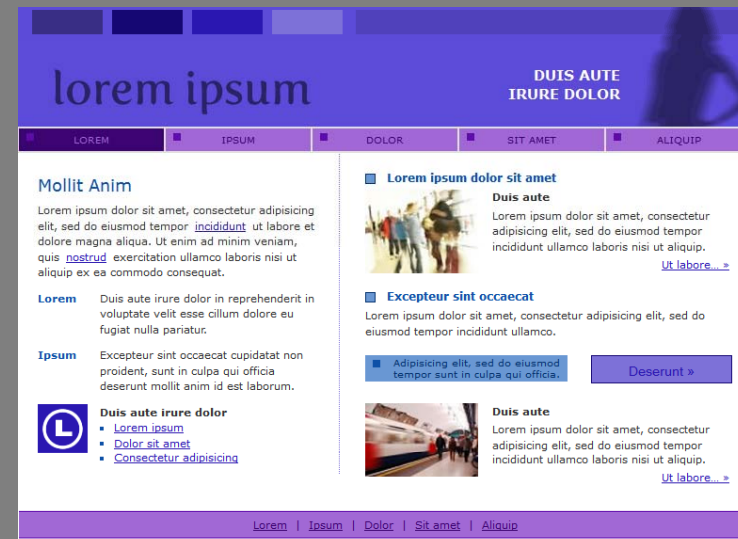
lorem ipsum

DUIS AUTE
IRURE DOLOR

LOREM | IPSUM | DOLOR | SIT AMET | ALIQUIP

Mollit Anim

Lorem ipsum dolor sit amet, consectetur adipisicing elit, sed do eiusmod tempor incididunt ut labore et dolore magna aliqua. Ut enim ad minim veniam, quis nostrud exercitation ullamco laboris nisi ut aliquip ex ea commodo consequat.

Lorem
Duis aute irure dolor in reprehenderit in voluptate velit esse cillum dolore eu fugiat nulla pariatur.

Ipsum
Excepteur sint occaecat cupidatat non proident, sunt in culpa qui officia deserunt mollit anim id est laborum.

Duis aute irure dolor
- Lorem ipsum
- Dolor sit amet
- Consectetur adipisicing

Lorem ipsum dolor sit amet

Duis aute

Lorem ipsum dolor sit amet, consectetur adipisicing elit, sed do eiusmod tempor incididunt ullamco laboris nisi ut aliquip.

Ut labore... »

Excepteur sint occaecat

Lorem ipsum dolor sit amet, consectetur adipisicing elit, sed do eiusmod tempor incididunt ullamco.

Adipisicing elit, sed do eiusmod tempor sunt in culpa qui officia.

Deserunt »

Duis aute

Lorem ipsum dolor sit amet, consectetur adipisicing elit, sed do eiusmod tempor incididunt ullamco laboris nisi ut aliquip.

Ut labore... »

Lorem | Ipsum | Dolor | Sit amet | Aliquip